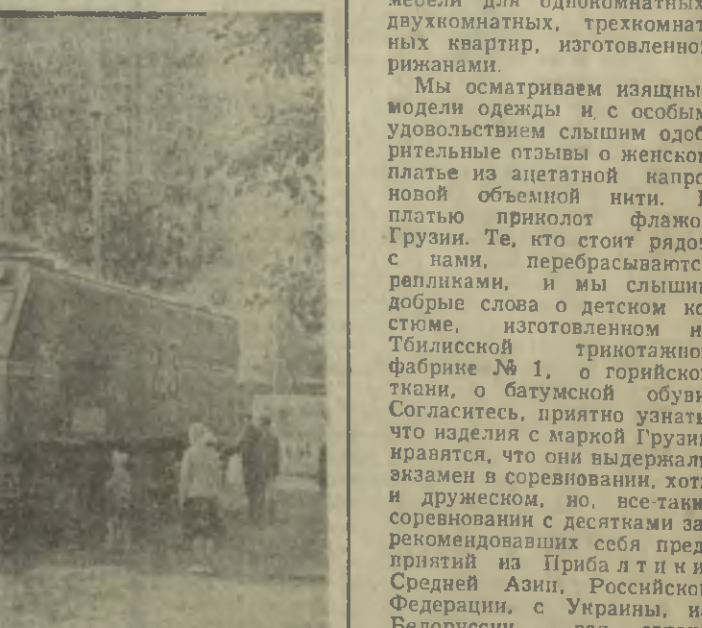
мебели для однокомнатных, двухкомнатных, трехкомнатных квартир, изготовленно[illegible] рижанами.

Мы осматриваем изящны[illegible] модели одежды и с особым удовольствием слышим одобрительные отзывы о женском платье из ацетатной капро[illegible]новой объемной нити. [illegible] платью приколот флажо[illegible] Грузии. Те, кто стоит рядо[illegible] с нами, перебрасываютс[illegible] репликами, и мы слышим добрые слова о детском ко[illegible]стюме, изготовленном н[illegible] Тбилисской трикотажно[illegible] фабрике № 1, о горийско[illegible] ткани, о батумской обуви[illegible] Согласитесь, приятно узнать что изделия с маркой Грузии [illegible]нравятся, что они выдержали экзамен в соревновании, хотя и дружеском, но, все-таки соревновании с десятками за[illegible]рекомендовавших себя пред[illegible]приятий из Прибалтики, Средней Азии, Российско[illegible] Федерации, с Украины, и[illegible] Белоруссии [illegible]